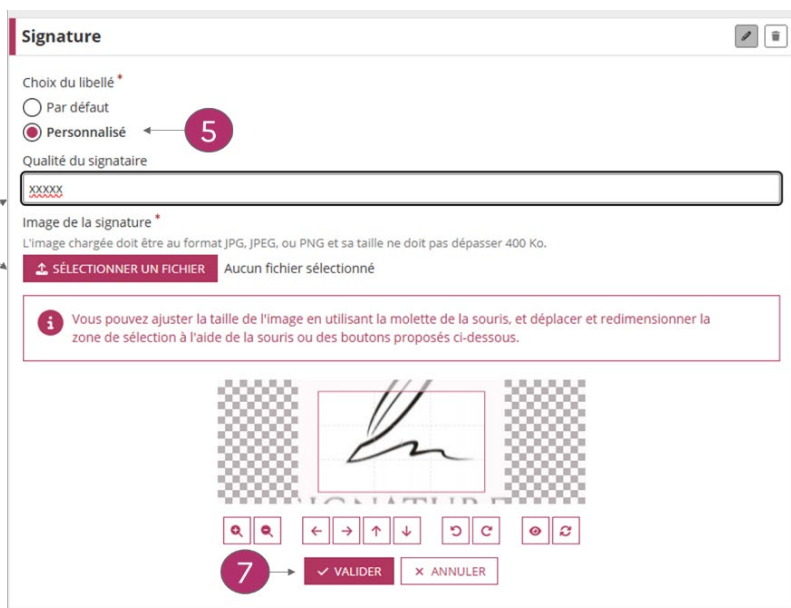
Signature

Choix du libellé *

Par défaut

Personnalisé

5

Qualité du signataire

xxxxx

Image de la signature *

L'image chargée doit être au format JPG, JPEG, ou PNG et sa taille ne doit pas dépasser 400 Ko.

SÉLECTIONNER UN FICHIER Aucun fichier sélectionné

Vous pouvez ajuster la taille de l'image en utilisant la molette de la souris, et déplacer et redimensionner la zone de sélection à l'aide de la souris ou des boutons proposés ci-dessous.

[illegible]

7

VALIDER

ANNULER